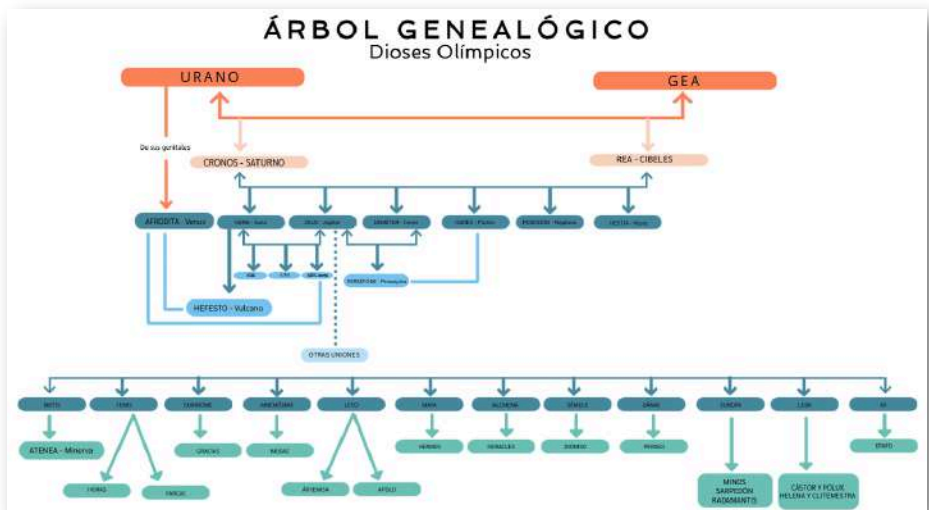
ÁRBOL GENEALÓGICO
Dioses Olímpicos

URANO

GEA

De sus genitales

CRONOS - SATURNO

REA - CIBELES

AFRODITA - Venus

HERA - Juno

ZEUS - Júpiter

DEMÉTER - Ceres

HADES - Plutón

POSEIDÓN - Neptuno

HESTIA - Vesta

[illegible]

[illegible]

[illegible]

PERSÉFONE - Proserpina

HEFESTO - Vulcano

OTRAS UNIONES

METIS

TEMIS

EURÍNOME

MNEMÓSINE

LETO

MAYA

ALCMENA

SÉMELE

DÁNAE

EUROPA

LEDA

IO

ATENEA - Minerva

HORAS

PARCAS

GRACIAS

MUSAS

ÁRTEMISA

APOLO

HERMES

HERACLES

DIONISO

PERSEO

MINOS
SARPEDÓN
RADAMANTIS

CÁSTOR Y PÓLUX
HELENA Y CLITEMESTRA

ÉPAFO